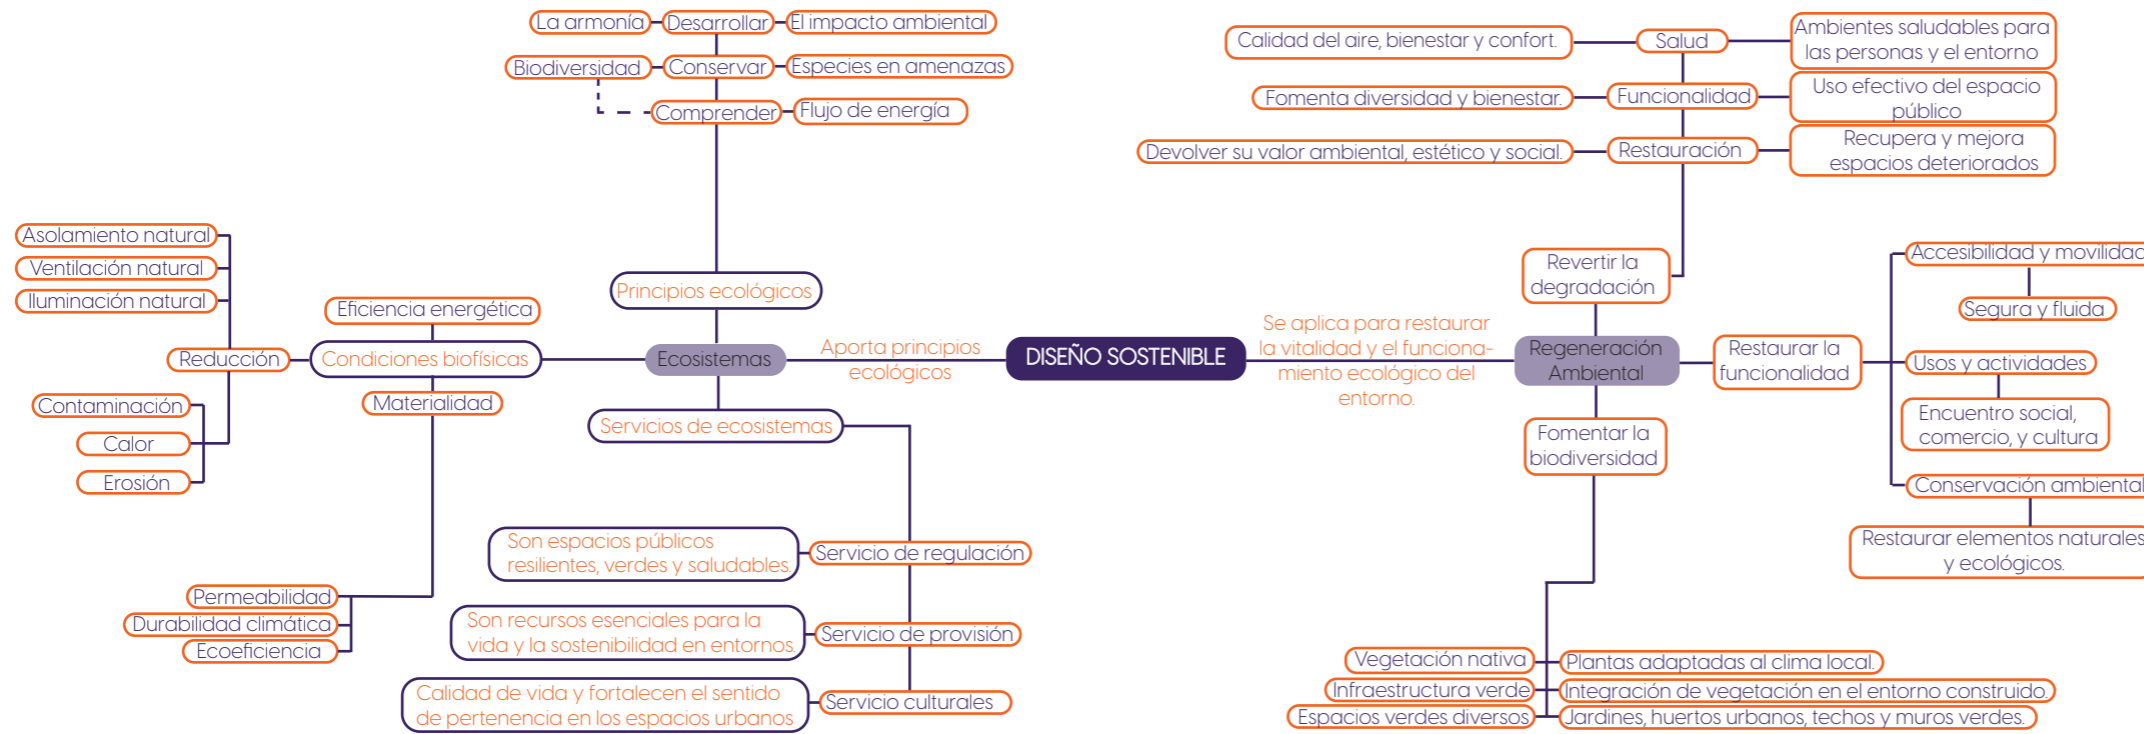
La armonía
Desarrollar
El impacto ambiental
Biodiversidad
Conservar
Especies en amenazas
Comprender
Flujo de energía

Calidad del aire, bienestar y confort.
Salud
Ambientes saludables para las personas y el entorno
Fomenta diversidad y bienestar.
Funcionalidad
Uso efectivo del espacio público
Devolver su valor ambiental, estético y social.
Restauración
Recupera y mejora espacios deteriorados

Asolamiento natural
Ventilación natural
Iluminación natural
Eficiencia energética
Principios ecológicos
Revertir la degradación
Accesibilidad y movilidad
Segura y fluida
Reducción
Condiciones biofísicas
Ecosistemas
Aporta principios ecológicos
DISEÑO SOSTENIBLE
Se aplica para restaurar la vitalidad y el funcionamiento ecológico del entorno.
Regeneración Ambiental
Restaurar la funcionalidad
Usos y actividades
Encuentro social, comercio, y cultura
Contaminación
Materialidad
Calor
Servicios de ecosistemas
Fomentar la biodiversidad
Erosión
Conservación ambiental
Restaurar elementos naturales y ecológicos.

Son espacios públicos resilientes, verdes y saludables.
Servicio de regulación
Permeabilidad
Durabilidad climática
Ecoeficiencia
Son recursos esenciales para la vida y la sostenibilidad en entornos.
Servicio de provisión
Calidad de vida y fortalecen el sentido de pertenencia en los espacios urbanos
Servicio culturales

Vegetación nativa
Plantas adaptadas al clima local.
Infraestructura verde
Integración de vegetación en el entorno construido.
Espacios verdes diversos
Jardines, huertos urbanos, techos y muros verdes.